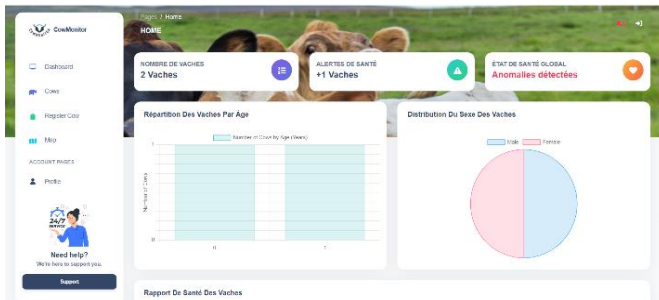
CowMonitor

Dashboard
Cows
Register Cow
Map
ACCOUNT PAGES
Profile

24/7 SERVICE
Need help?
We're here to support you.
Support

Pages / Home
HOME

NOMBRE DE VACHES
2 Vaches

ALERTES DE SANTÉ
+1 Vaches

ÉTAT DE SANTÉ GLOBAL
Anomalies détectées

Répartition Des Vaches Par Âge
Number of Cows by Age (Years)
Number of Cows
1
0
0
1

Distribution Du Sexe Des Vaches
Male
Female

Rapport De Santé Des Vaches